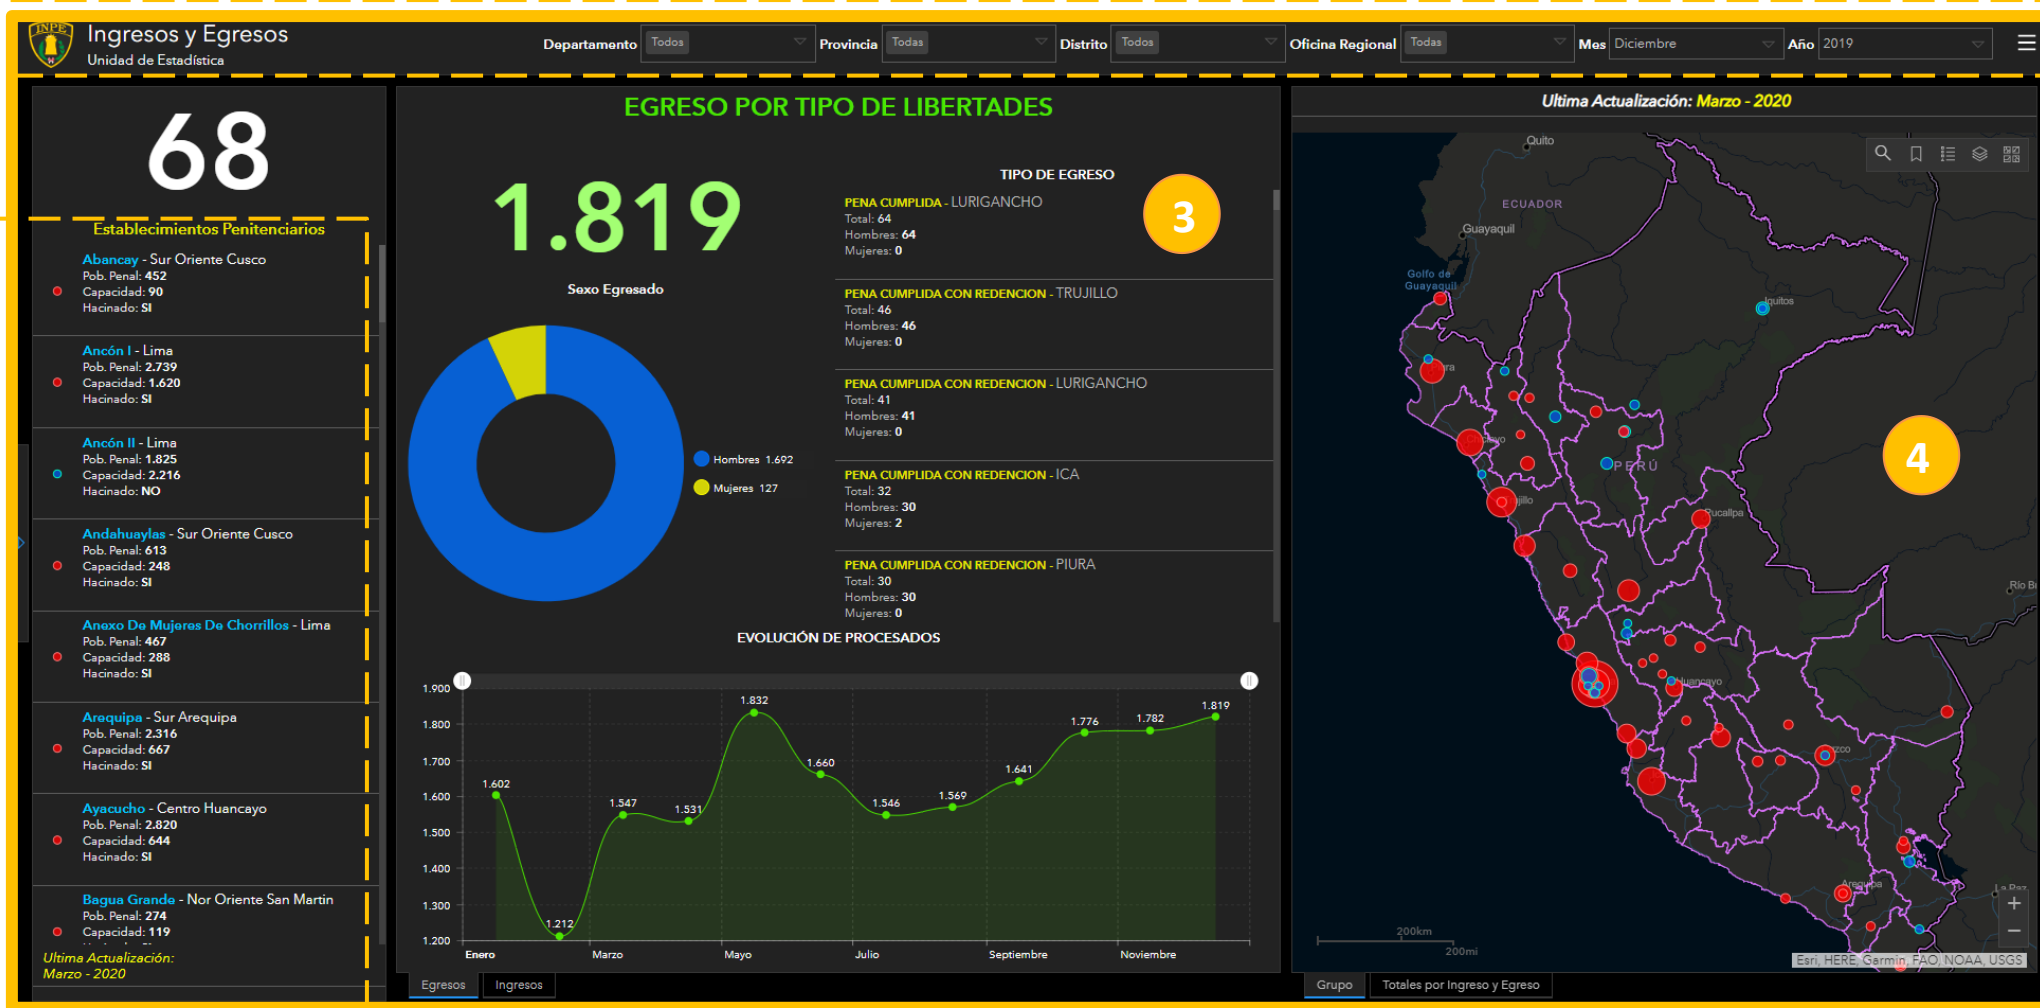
INPE
Ingresos y Egresos
Unidad de Estadística

Departamento Todos
Provincia Todas
Distrito Todos
Oficina Regional Todas
Mes Diciembre
Año 2019

68

Establecimientos Penitenciarios

Abancay - Sur Oriente Cusco
Pob. Penal: 452
Capacidad: 90
Hacinado: SI

Ancón I - Lima
Pob. Penal: 2.739
Capacidad: 1.620
Hacinado: SI

Ancón II - Lima
Pob. Penal: 1.825
Capacidad: 2.216
Hacinado: NO

Andahuaylas - Sur Oriente Cusco
Pob. Penal: 613
Capacidad: 248
Hacinado: SI

Anexo De Mujeres De Chorrillos - Lima
Pob. Penal: 467
Capacidad: 288
Hacinado: SI

Arequipa - Sur Arequipa
Pob. Penal: 2.316
Capacidad: 667
Hacinado: SI

Ayacucho - Centro Huancayo
Pob. Penal: 2.820
Capacidad: 644
Hacinado: SI

Bagua Grande - Nor Oriente San Martin
Pob. Penal: 274
Capacidad: 119
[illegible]

Ultima Actualización: Marzo - 2020

EGRESO POR TIPO DE LIBERTADES

1.819

Sexo Egresado

Hombres 1.692
Mujeres 127

TIPO DE EGRESO

3

PENA CUMPLIDA - LURIGANCHO
Total: 64
Hombres: 64
Mujeres: 0

PENA CUMPLIDA CON REDENCION - TRUJILLO
Total: 46
Hombres: 46
Mujeres: 0

PENA CUMPLIDA CON REDENCION - LURIGANCHO
Total: 41
Hombres: 41
Mujeres: 0

PENA CUMPLIDA CON REDENCION - ICA
Total: 32
Hombres: 30
Mujeres: 2

PENA CUMPLIDA CON REDENCION - PIURA
Total: 30
Hombres: 30
Mujeres: 0

EVOLUCIÓN DE PROCESADOS

1.900
1.800
1.700
1.600
1.500
1.400
1.300
1.200

1.602
1.212
1.547
1.531
1.832
1.660
1.546
1.569
1.641
1.776
1.782
1.819

Enero
Marzo
Mayo
Julio
Septiembre
Noviembre

Egresos
Ingresos

Ultima Actualización: Marzo - 2020

Quito
ECUADOR
Guayaquil
Golfo de Guayaquil
Iquitos
PERÚ
Pucallpa
Huancayo
Arequipa
Rio B
La Paz
4

200km
200mi
Esri, HERE, Garmin, FAO, NOAA, USGS

Grupo
Totales por Ingreso y Egreso